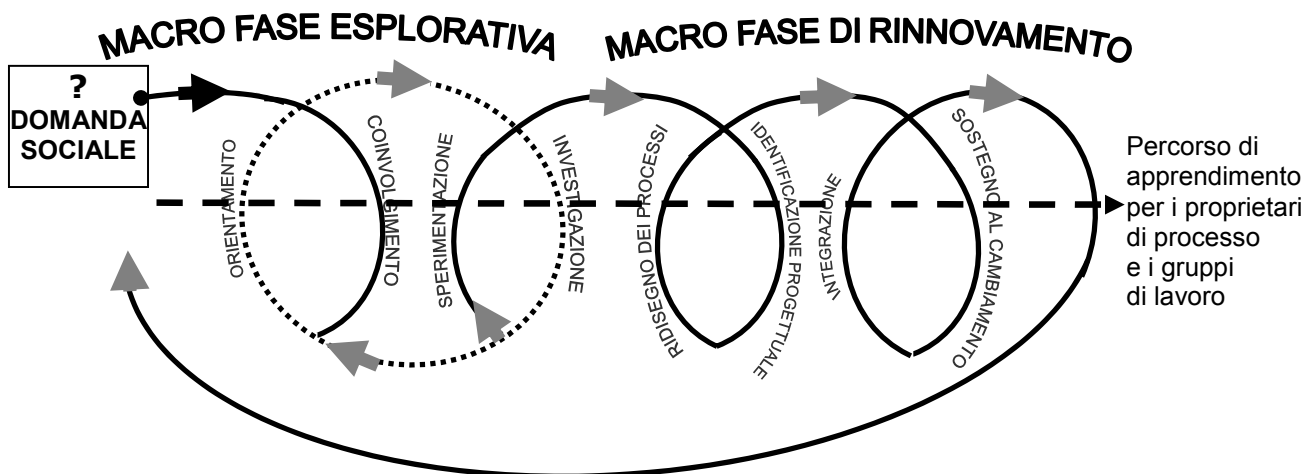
MACRO FASE ESPLORATIVA

MACRO FASE DI RINNOVAMENTO

?
DOMANDA SOCIALE

ORIENTAMENTO

COINVOLGIMENTO

SPERIMENTAZIONE

INVESTIGAZIONE

RIDISEGNO DEI PROCESSI

IDENTIFICAZIONE PROGETTUALE

INTEGRAZIONE

SOSTEGNO AL CAMBIAMENTO

Percorso di apprendimento per i proprietari di processo e i gruppi di lavoro